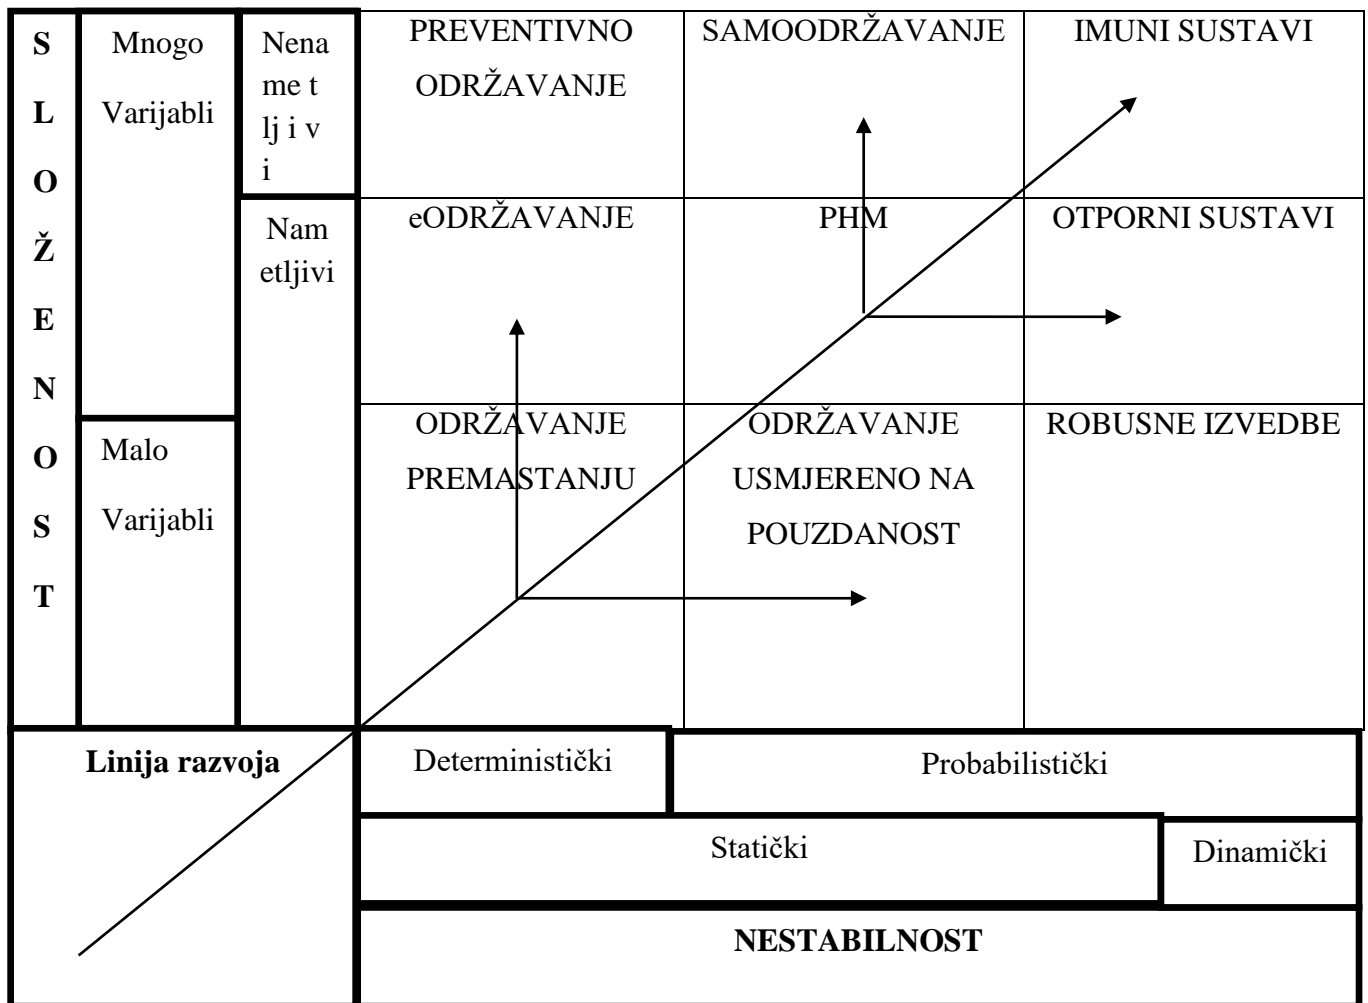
SLOŽENOST

Mnogo Varijabli

Malo Varijabli

Nenametljivi

Nametljivi

| PREVENTIVNO ODRŽAVANJE | SAMOODRŽAVANJE | IMUNI SUSTAVI |
|---|---|---|
| eODRŽAVANJE | PHM | OTPORNI SUSTAVI |
| ODRŽAVANJE PREMASTANJU | ODRŽAVANJE USMJERENO NA POUZDANOST | ROBUSNE IZVEDBE |

Linija razvoja

Deterministički

Probabilistički

Statički

Dinamički

NESTABILNOST